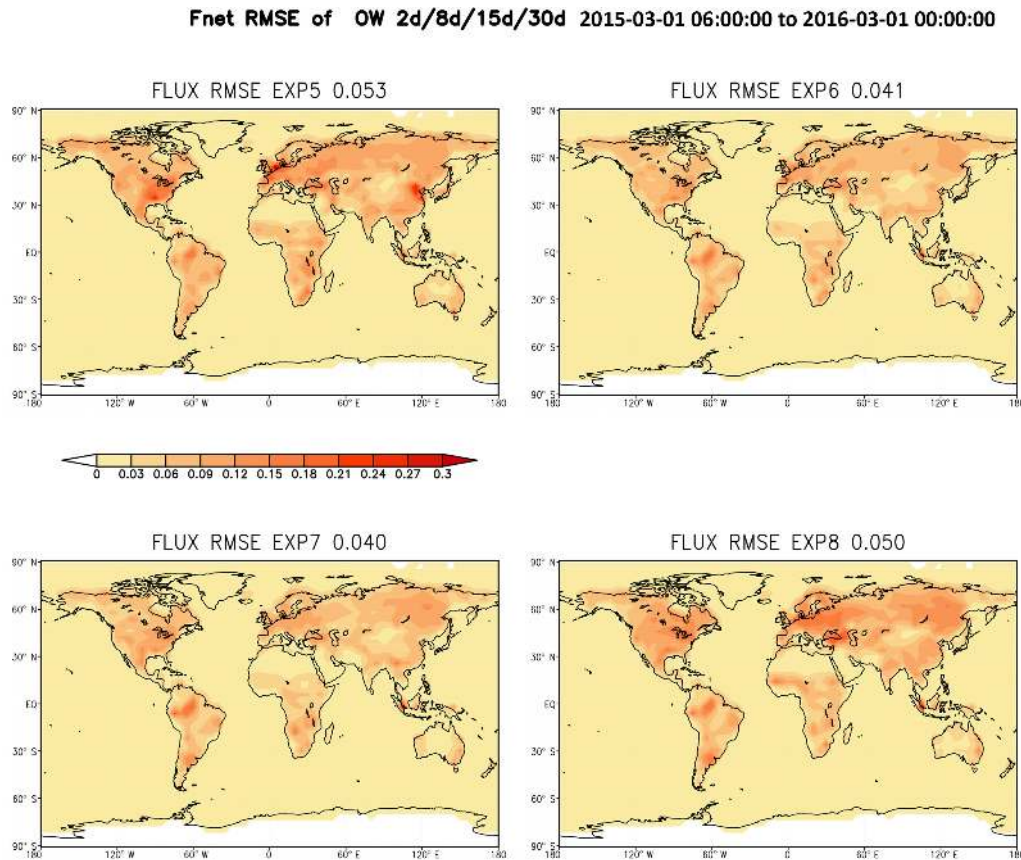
Fnet RMSE of OW 2d/8d/15d/30d 2015-03-01 06:00:00 to 2016-03-01 00:00:00

FLUX RMSE EXP5 0.053

90° N
60° N
30° N
EQ
30° S
60° S
90° S
180 120° W 60° W 0 60° E 120° E 180

FLUX RMSE EXP6 0.041

90° N
60° N
30° N
EQ
30° S
60° S
90° S
180 120° W 60° W 0 60° E 120° E 180

0 0.03 0.06 0.09 0.12 0.15 0.18 0.21 0.24 0.27 0.3

FLUX RMSE EXP7 0.040

90° N
60° N
30° N
EQ
30° S
60° S
90° S
180 120° W 60° W 0 60° E 120° E 180

FLUX RMSE EXP8 0.050

90° N
60° N
30° N
EQ
30° S
60° S
90° S
180 120° W 60° W 0 60° E 120° E 180